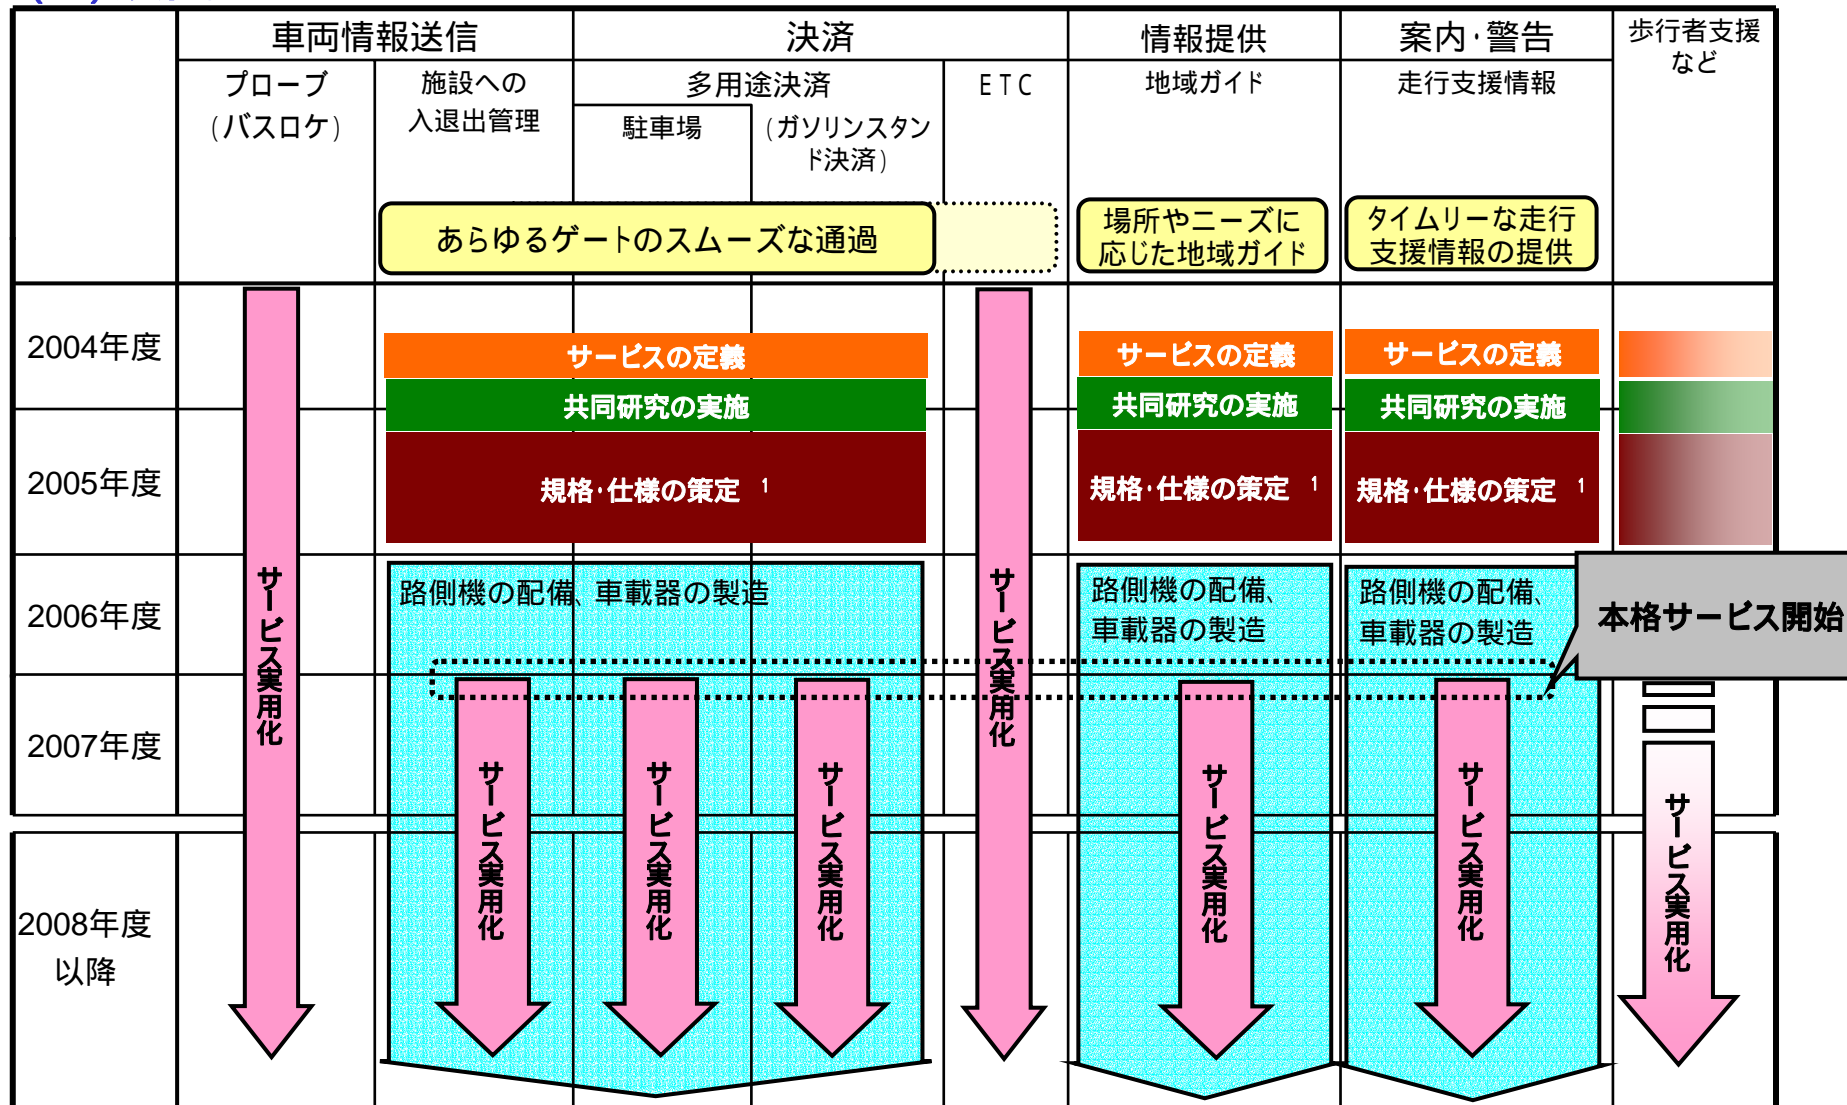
| | 車両情報送信 | 決済 | | | 情報提供 | 案内・警告 | 歩行者支援など |
|---|---|---|---|---|---|---|---|
| | プローブ（バスロケ） | 施設への入退出管理 | 多用途決済 駐車場 | （ガソリンスタンド決済） | ETC | 地域ガイド | 走行支援情報 | |

あらゆるゲートのスムーズな通過

場所やニーズに応じた地域ガイド

タイムリーな走行支援情報の提供

2004年度

2005年度

2006年度

2007年度

2008年度以降

サービスの定義

共同研究の実施

規格・仕様の策定 1

サービスの定義

共同研究の実施

規格・仕様の策定 1

サービスの定義

共同研究の実施

規格・仕様の策定 1

路側機の配備、車載器の製造

路側機の配備、車載器の製造

路側機の配備、車載器の製造

本格サービス開始

サービス実用化

サービス実用化

サービス実用化

サービス実用化

サービス実用化

サービス実用化

サービス実用化

サービス実用化

サービス実用化